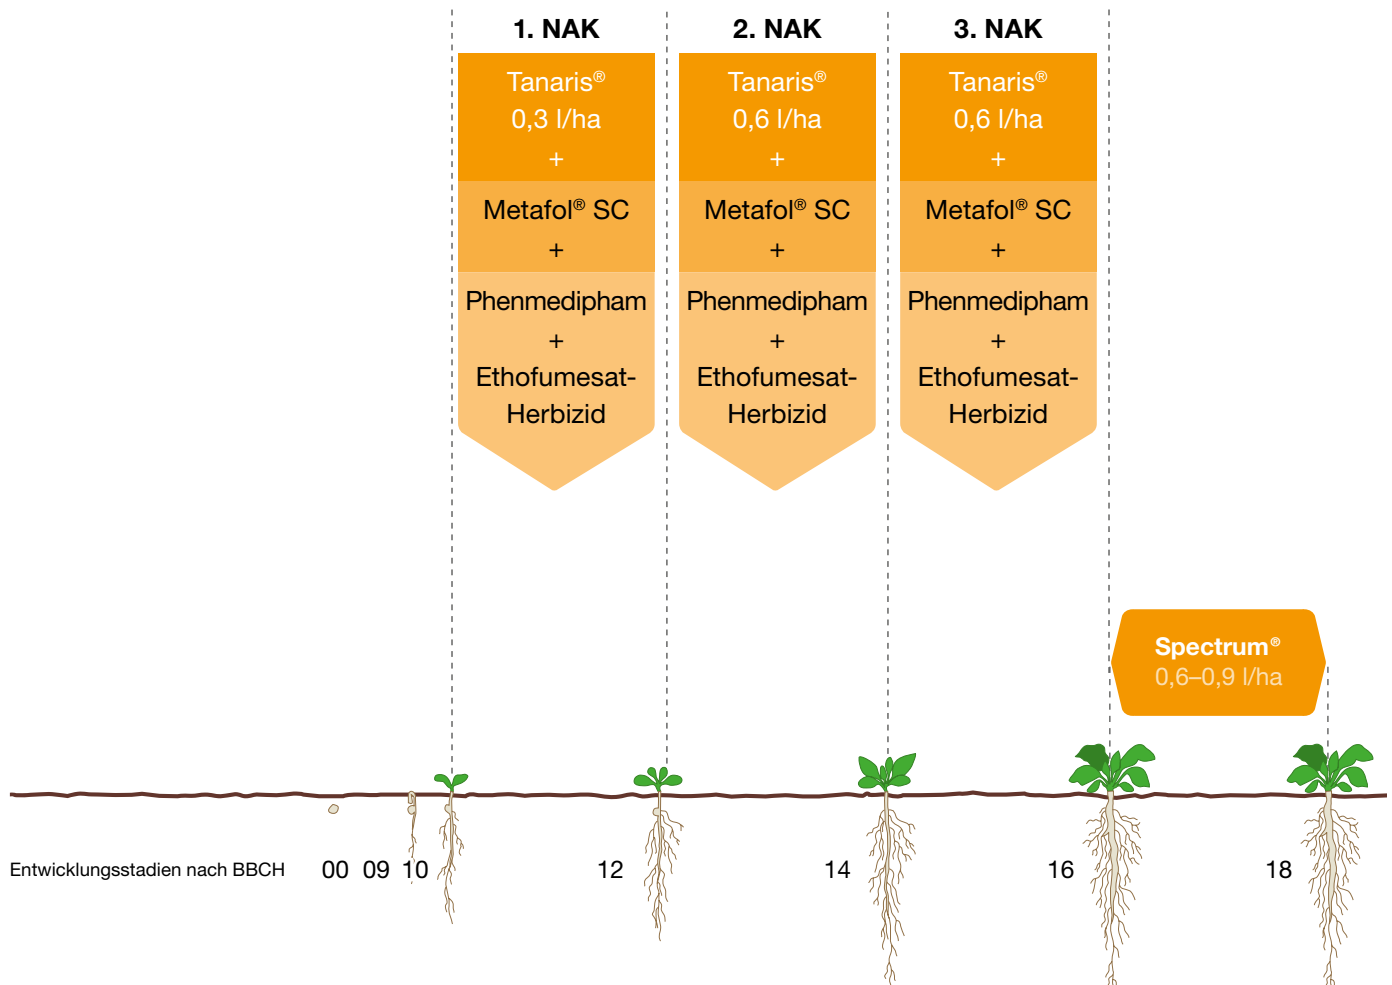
1. NAK

Tanaris®
0,3 l/ha
+
Metafol® SC
+
Phenmedipham
+
Ethofumesat-Herbizid

2. NAK

Tanaris®
0,6 l/ha
+
Metafol® SC
+
Phenmedipham
+
Ethofumesat-Herbizid

3. NAK

Tanaris®
0,6 l/ha
+
Metafol® SC
+
Phenmedipham
+
Ethofumesat-Herbizid

Spectrum®
0,6–0,9 l/ha

Entwicklungsstadien nach BBCH 00 09 10 12 14 16 18